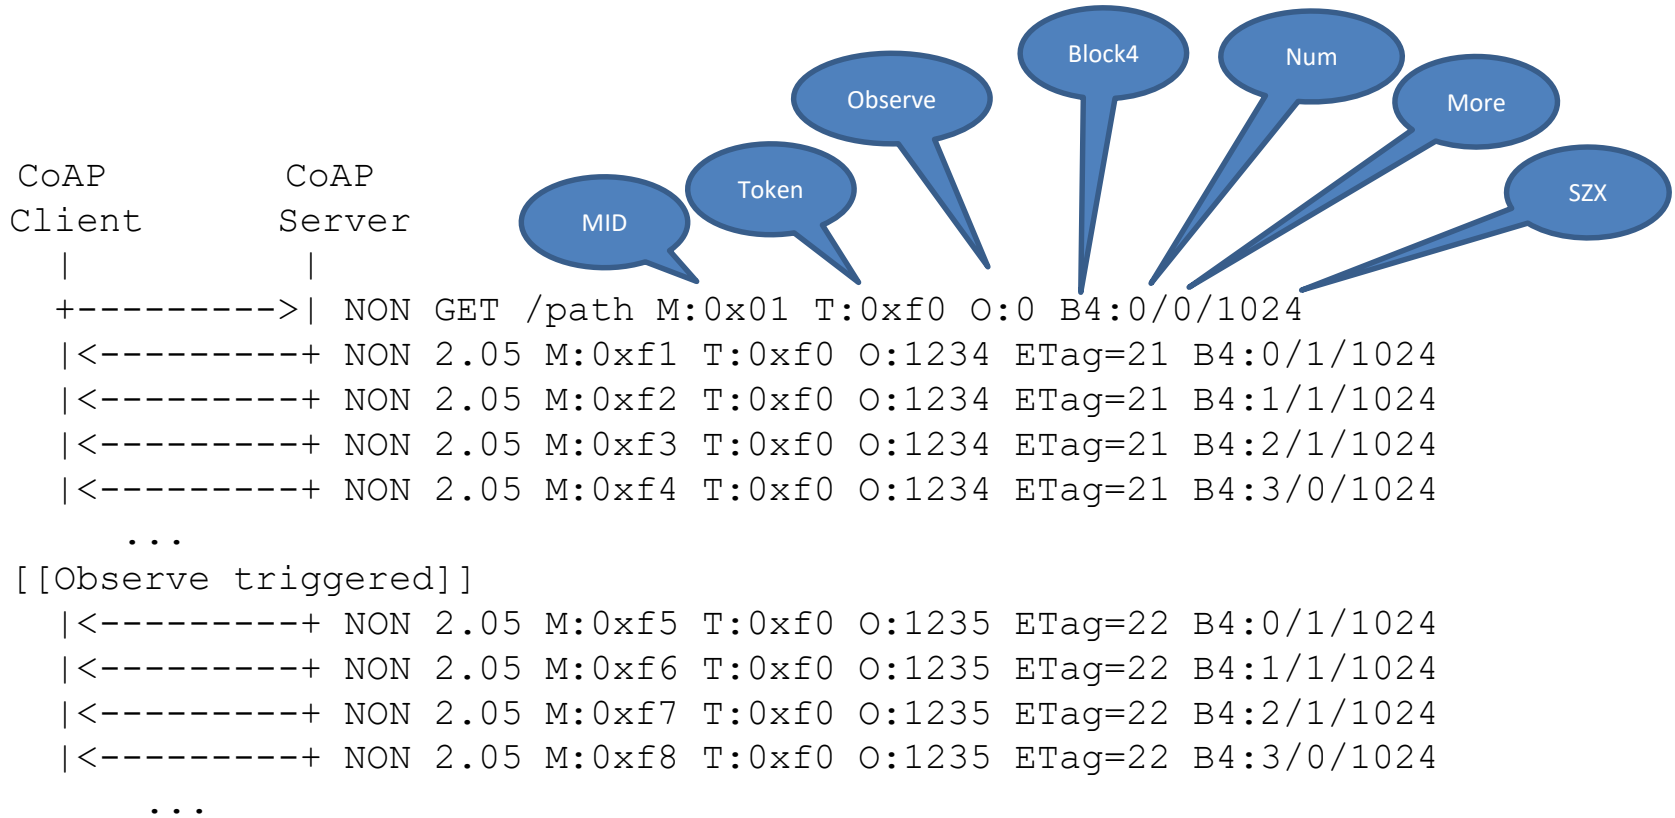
Block4
Num
Observe
More
Token
SZX
MID

CoAP Client          CoAP Server
   |                  |
   +---------->| NON GET /path M:0x01 T:0xf0 O:0 B4:0/0/1024
   |<----------+ NON 2.05 M:0xf1 T:0xf0 O:1234 ETag=21 B4:0/1/1024
   |<----------+ NON 2.05 M:0xf2 T:0xf0 O:1234 ETag=21 B4:1/1/1024
   |<----------+ NON 2.05 M:0xf3 T:0xf0 O:1234 ETag=21 B4:2/1/1024
   |<----------+ NON 2.05 M:0xf4 T:0xf0 O:1234 ETag=21 B4:3/0/1024
      ...
[[Observe triggered]]
   |<----------+ NON 2.05 M:0xf5 T:0xf0 O:1235 ETag=22 B4:0/1/1024
   |<----------+ NON 2.05 M:0xf6 T:0xf0 O:1235 ETag=22 B4:1/1/1024
   |<----------+ NON 2.05 M:0xf7 T:0xf0 O:1235 ETag=22 B4:2/1/1024
   |<----------+ NON 2.05 M:0xf8 T:0xf0 O:1235 ETag=22 B4:3/0/1024
      ...